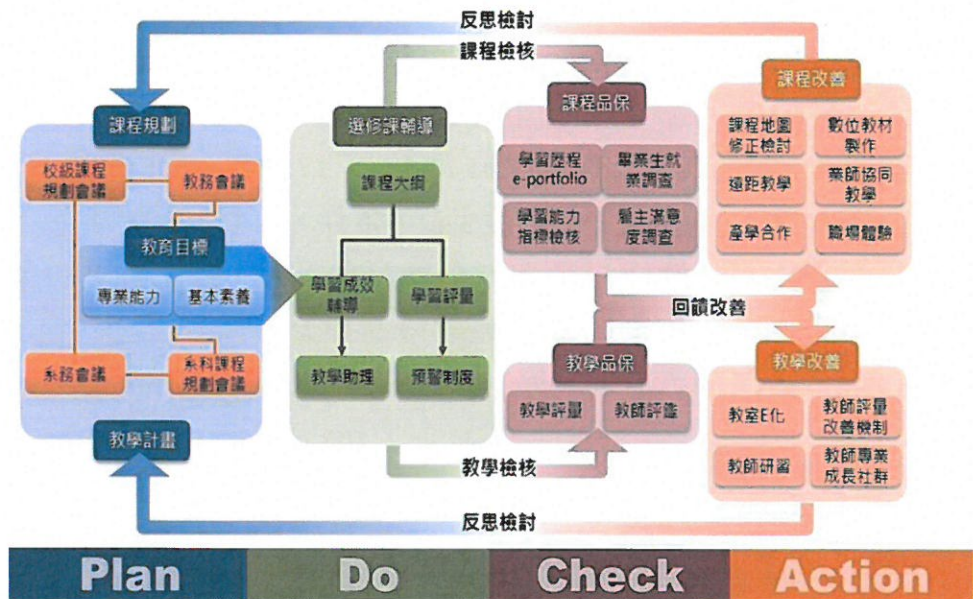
反思檢討

課程檢核

課程規劃

校級課程規劃會議

教務會議

教育目標

專業能力

基本素養

系務會議

系科課程規劃會議

教學計畫

選修課輔導

課程大綱

學習成效輔導

學習評量

教學助理

預警制度

課程品保

學習歷程 e-portfolio

畢業生就業調查

學習能力指標檢核

雇主滿意度調查

回饋改善

教學品保

教學評量

教師評鑑

教學檢核

課程改善

課程地圖修正檢討

數位教材製作

遠距教學

業師協同教學

產學合作

職場體驗

教學改善

教室E化

教師評量改善機制

教師研習

教師專業成長社群

反思檢討

Plan

Do

Check

Action